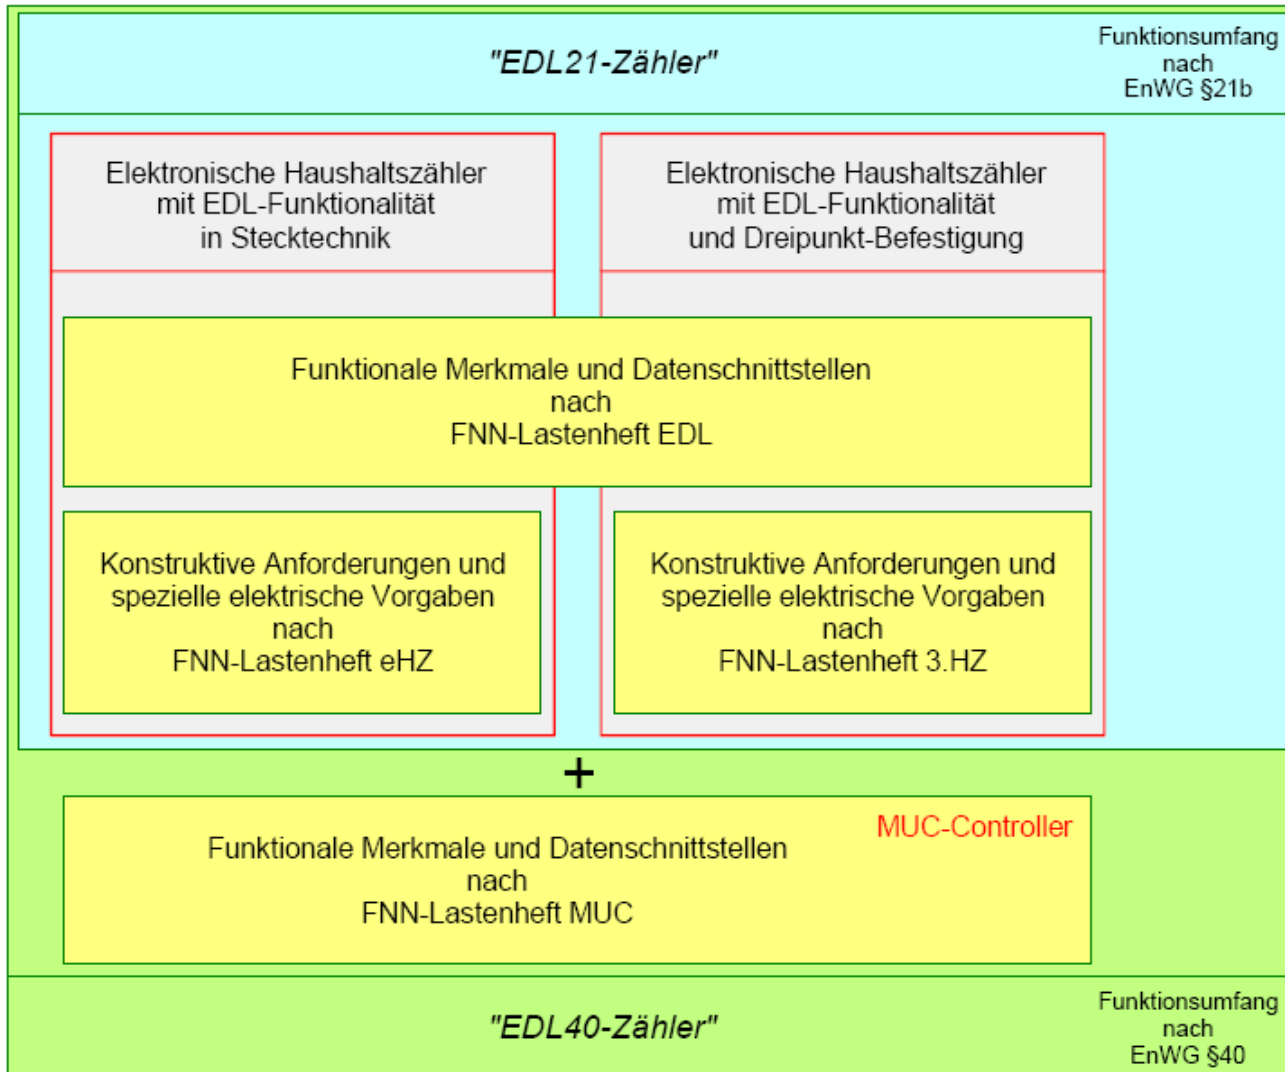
"EDL21-Zähler"

Funktionsumfang nach EnWG §21b

Elektronische Haushaltszähler mit EDL-Funktionalität in Stecktechnik

Elektronische Haushaltszähler mit EDL-Funktionalität und Dreipunkt-Befestigung

Funktionale Merkmale und Datenschnittstellen nach FNN-Lastenheft EDL

Konstruktive Anforderungen und spezielle elektrische Vorgaben nach FNN-Lastenheft eHZ

Konstruktive Anforderungen und spezielle elektrische Vorgaben nach FNN-Lastenheft 3.HZ

+

MUC-Controller

Funktionale Merkmale und Datenschnittstellen nach FNN-Lastenheft MUC

"EDL40-Zähler"

Funktionsumfang nach EnWG §40